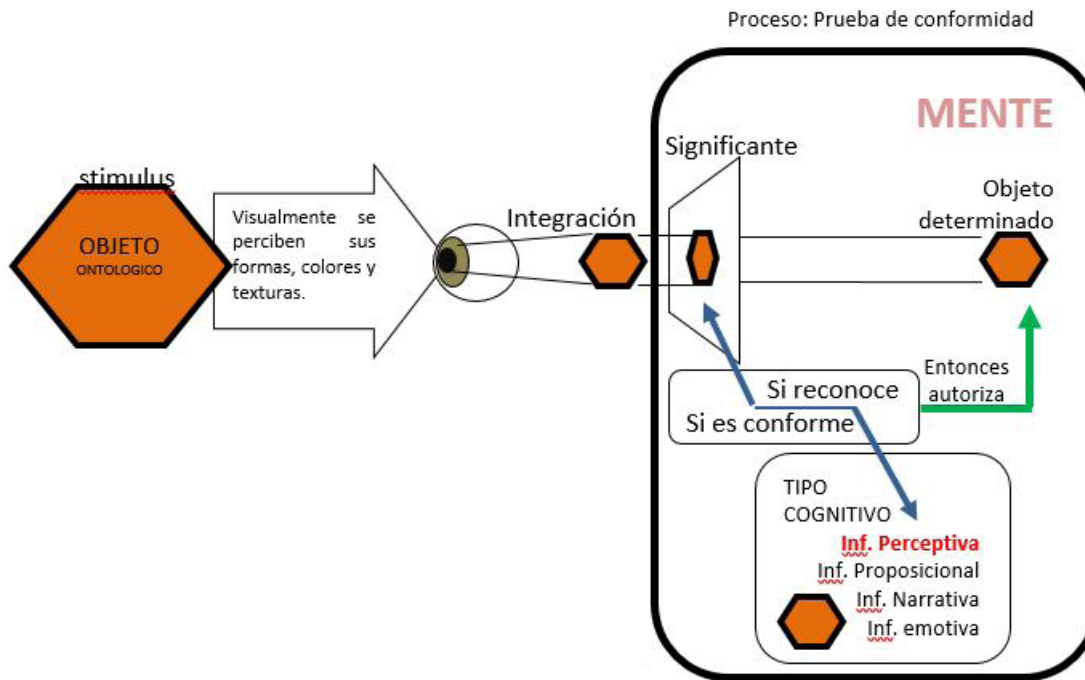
Proceso: Prueba de conformidad

MENTE

stimulus

OBJETO
ONTOLOGICO

Visualmente se perciben sus formas, colores y texturas.

Integración

Significante

Objeto determinado

Entonces autoriza

Si reconoce
Si es conforme

TIPO COGNITIVO
Inf. Perceptiva
Inf. Proposicional
Inf. Narrativa
Inf. emotiva